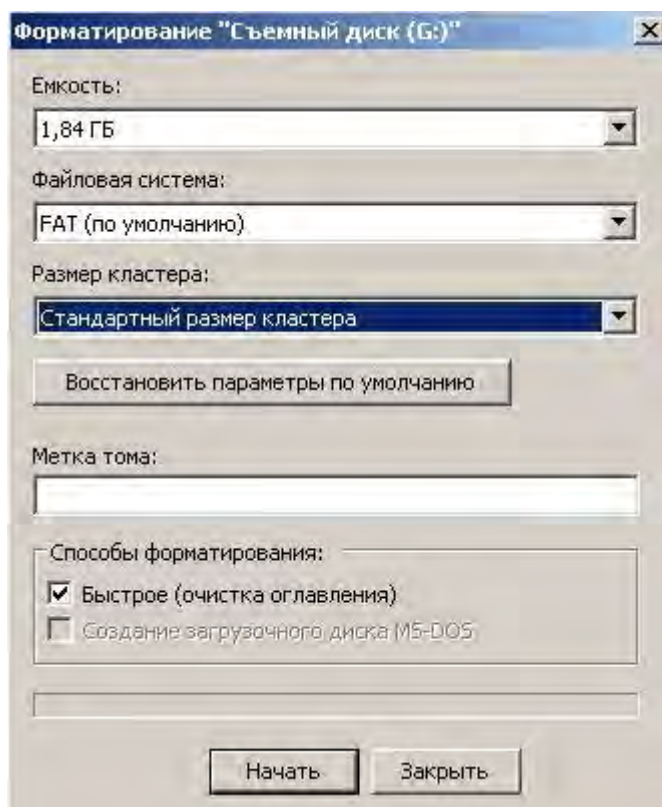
Форматирование "Съемный диск (G:)"

Емкость:

1,84 ГБ

Файловая система:

FAT (по умолчанию)

Размер кластера:

Стандартный размер кластера

Восстановить параметры по умолчанию

Метка тома:

Способы форматирования:

Быстрое (очистка оглавления)

Создание загрузочного диска MS-DOS

Начать

Закрыть